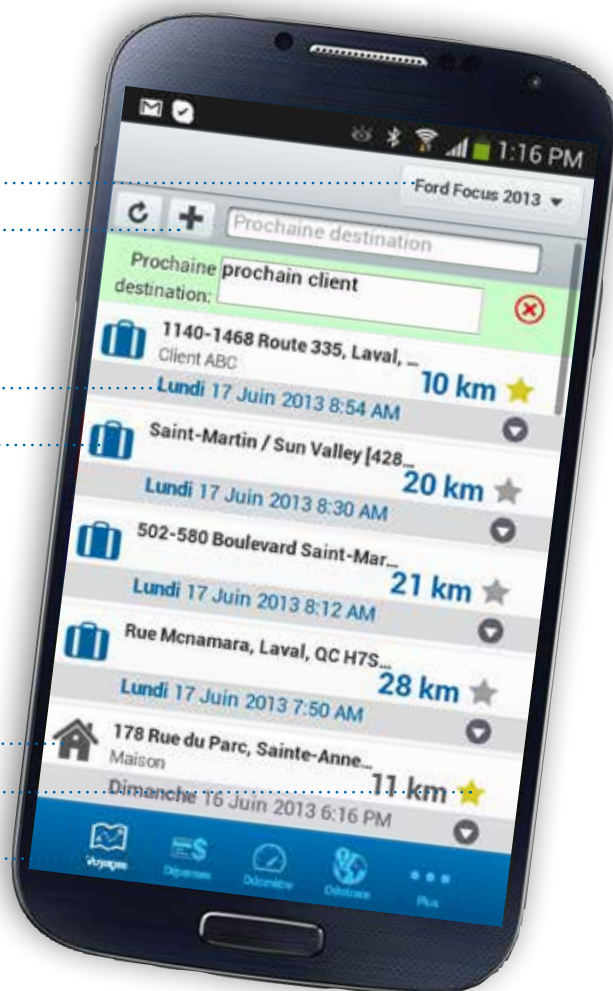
1:16 PM

Ford Focus 2013

Prochaine destination

Prochaine destination: prochain client

1140-1468 Route 335, Laval, ...
Client ABC
10 km
Lundi 17 Juin 2013 8:54 AM

Saint-Martin / Sun Valley [428...
20 km
Lundi 17 Juin 2013 8:30 AM

502-580 Boulevard Saint-Mar...
21 km
Lundi 17 Juin 2013 8:12 AM

Rue Mcnamara, Laval, QC H7S...
28 km
Lundi 17 Juin 2013 7:50 AM

178 Rue du Parc, Sainte-Anne...
Maison
11 km
Dimanche 16 Juin 2013 6:16 PM

Voyages
Dépenses
Odomètre
Odotrace
Plus